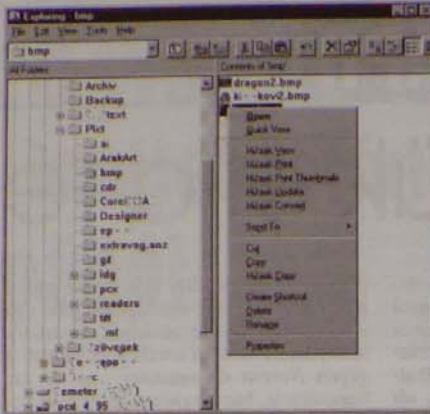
Exploring - bmp

File Edit View Tools Help

bmp

All Folders

Contents of 'bmp'

Archiv
Backup
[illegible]text
Pict
ai
ArakArt
bmp
cdr
CorelDRA
Designer
ep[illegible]
extraveg.anz
gif
ldg
pcx
readers
tiff
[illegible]ml
Szövegek
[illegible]
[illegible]
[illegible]emeter
pcd_4_95

dragon2.bmp
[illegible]kov2.bmp

Open
Quick View
Hijaak View
Hijaak Print
Hijaak Print Thumbnails
Hijaak Update
Hijaak Convert
Send To
Cut
Copy
Hijaak Copy
Create Shortcut
Delete
Rename
Properties